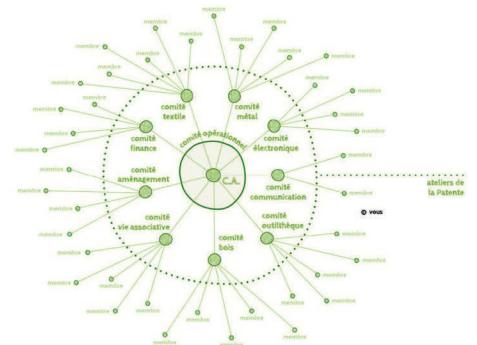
comité opérationnel

C.A.

comité textile

comité métal

comité finance

comité électronique

comité aménagement

comité communication

comité vie associative

comité outilthèque

comité bois

ateliers de la Patente

© vous

membre
membre
membre
membre
membre
membre
membre
membre
membre
membre
membre
membre
membre
membre
membre
membre
membre
membre
membre
membre
membre
membre
membre
membre
membre
membre
membre
membre
membre
membre
membre
membre
membre
membre
membre
membre
membre
membre
membre
membre
membre
membre
membre
membre
membre
membre
membre
membre